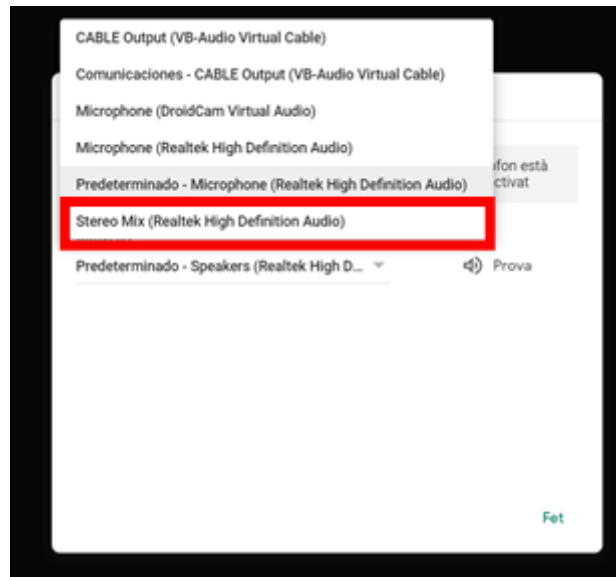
CABLE Output (VB-Audio Virtual Cable)

Comunicaciones - CABLE Output (VB-Audio Virtual Cable)

Microphone (DroidCam Virtual Audio)

Microphone (Realtek High Definition Audio)

Predeterminado - Microphone (Realtek High Definition Audio)

Stereo Mix (Realtek High Definition Audio)

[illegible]fon està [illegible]ctivat

Predeterminado - Speakers (Realtek High D...

Prova

Fet